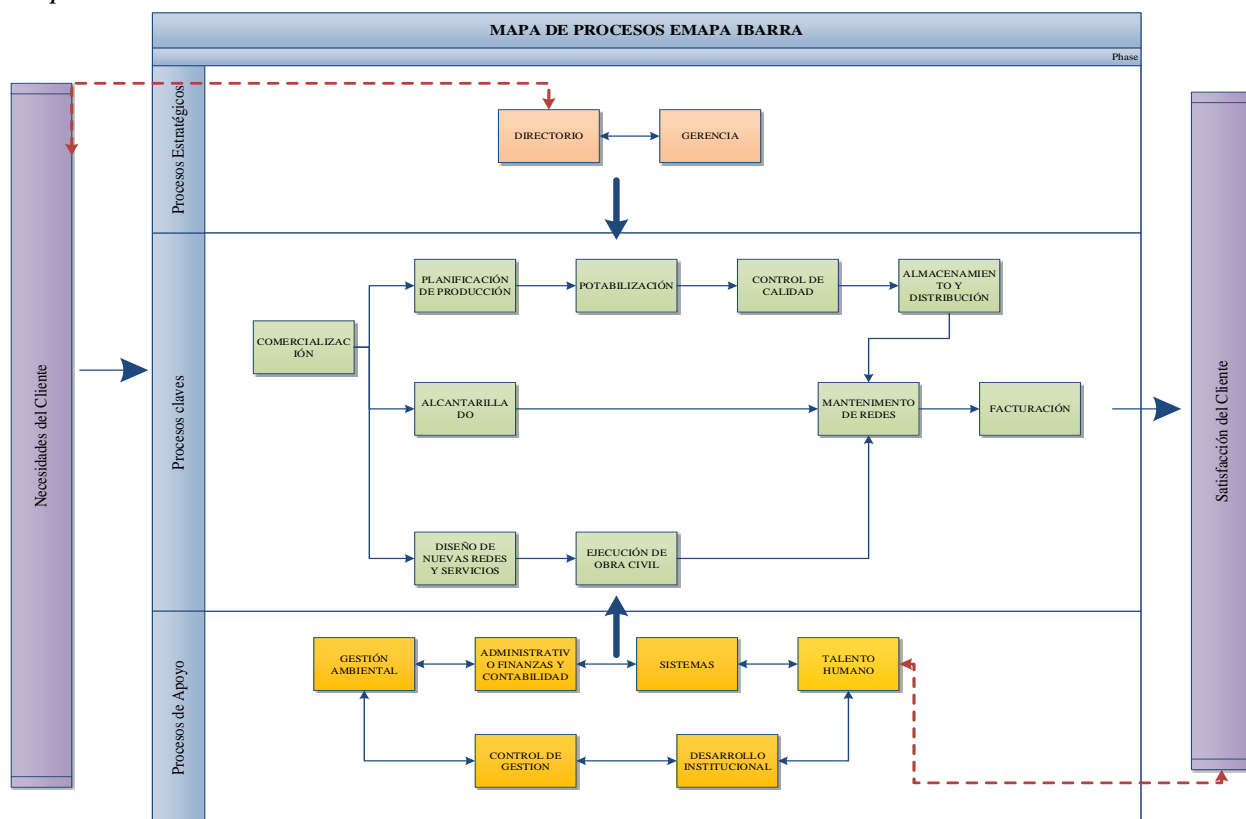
MAPA DE PROCESOS EMAPA IBARRA

Phase

Necesidades del Cliente

Procesos Estratégicos

DIRECTORIO

GERENCIA

Procesos claves

COMERCIALIZACIÓN

PLANIFICACIÓN DE PRODUCCIÓN

POTABILIZACIÓN

CONTROL DE CALIDAD

ALMACENAMIENTO Y DISTRIBUCIÓN

ALCANTARILLADO

MANTENIMENTO DE REDES

FACTURACIÓN

DISEÑO DE NUEVAS REDES Y SERVICIOS

EJECUCIÓN DE OBRA CIVIL

Procesos de Apoyo

GESTIÓN AMBIENTAL

ADMINISTRATIVO FINANZAS Y CONTABILIDAD

SISTEMAS

TALENTO HUMANO

CONTROL DE GESTION

DESARROLLO INSTITUCIONAL

Satisfacción del Cliente